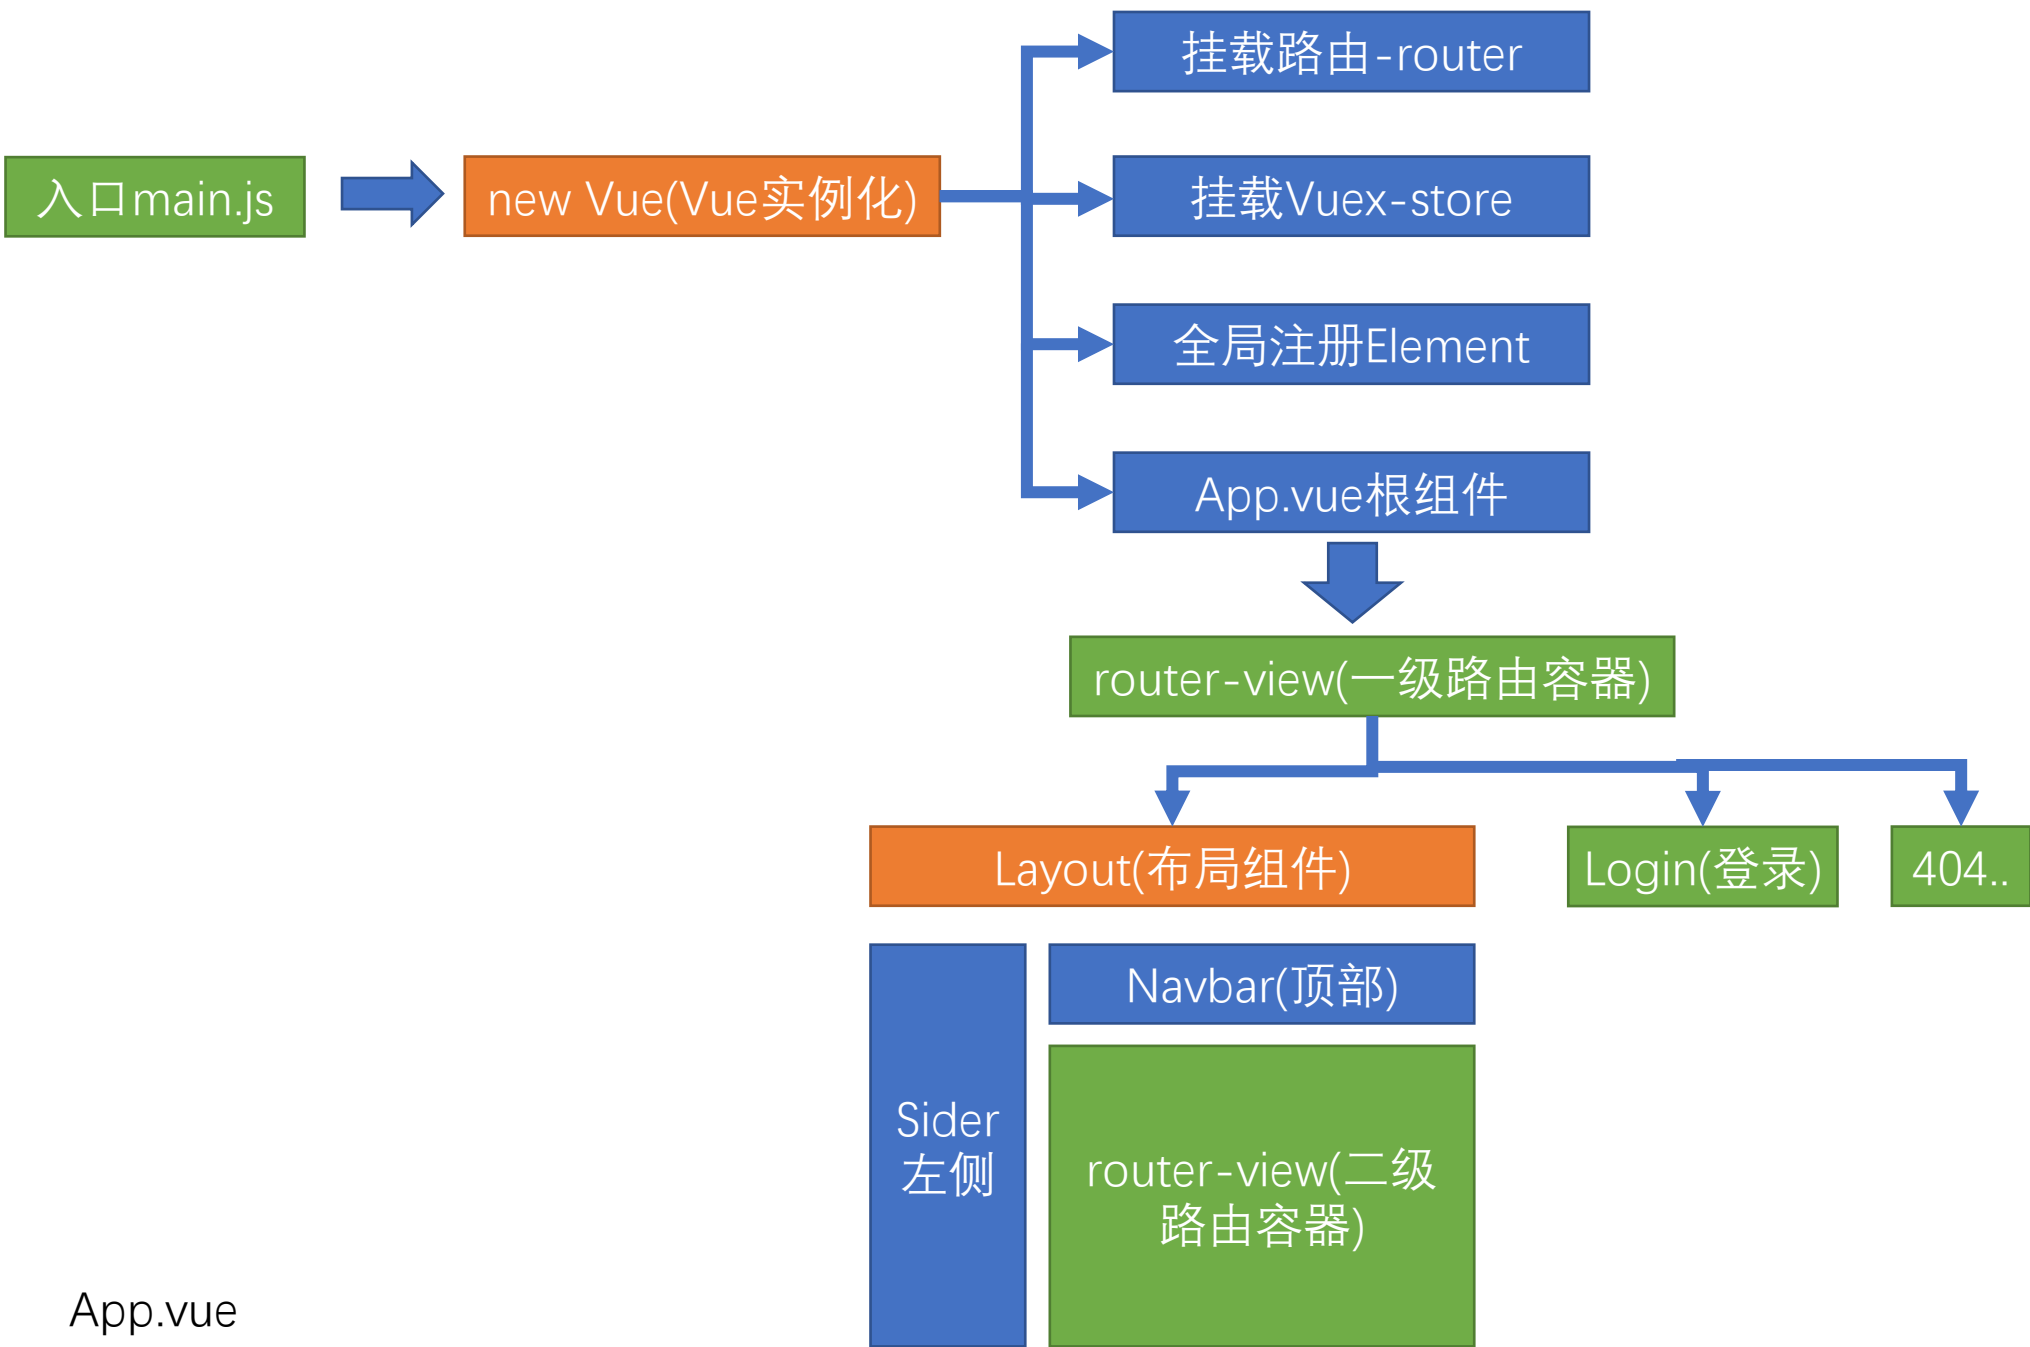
入口main.js

new Vue(Vue实例化)

挂载路由-router

挂载Vuex-store

全局注册Element

App.vue根组件

router-view(一级路由容器)

Layout(布局组件)

Login(登录)

404..

Sider
左侧

Navbar(顶部)

router-view(二级路由容器)

App.vue